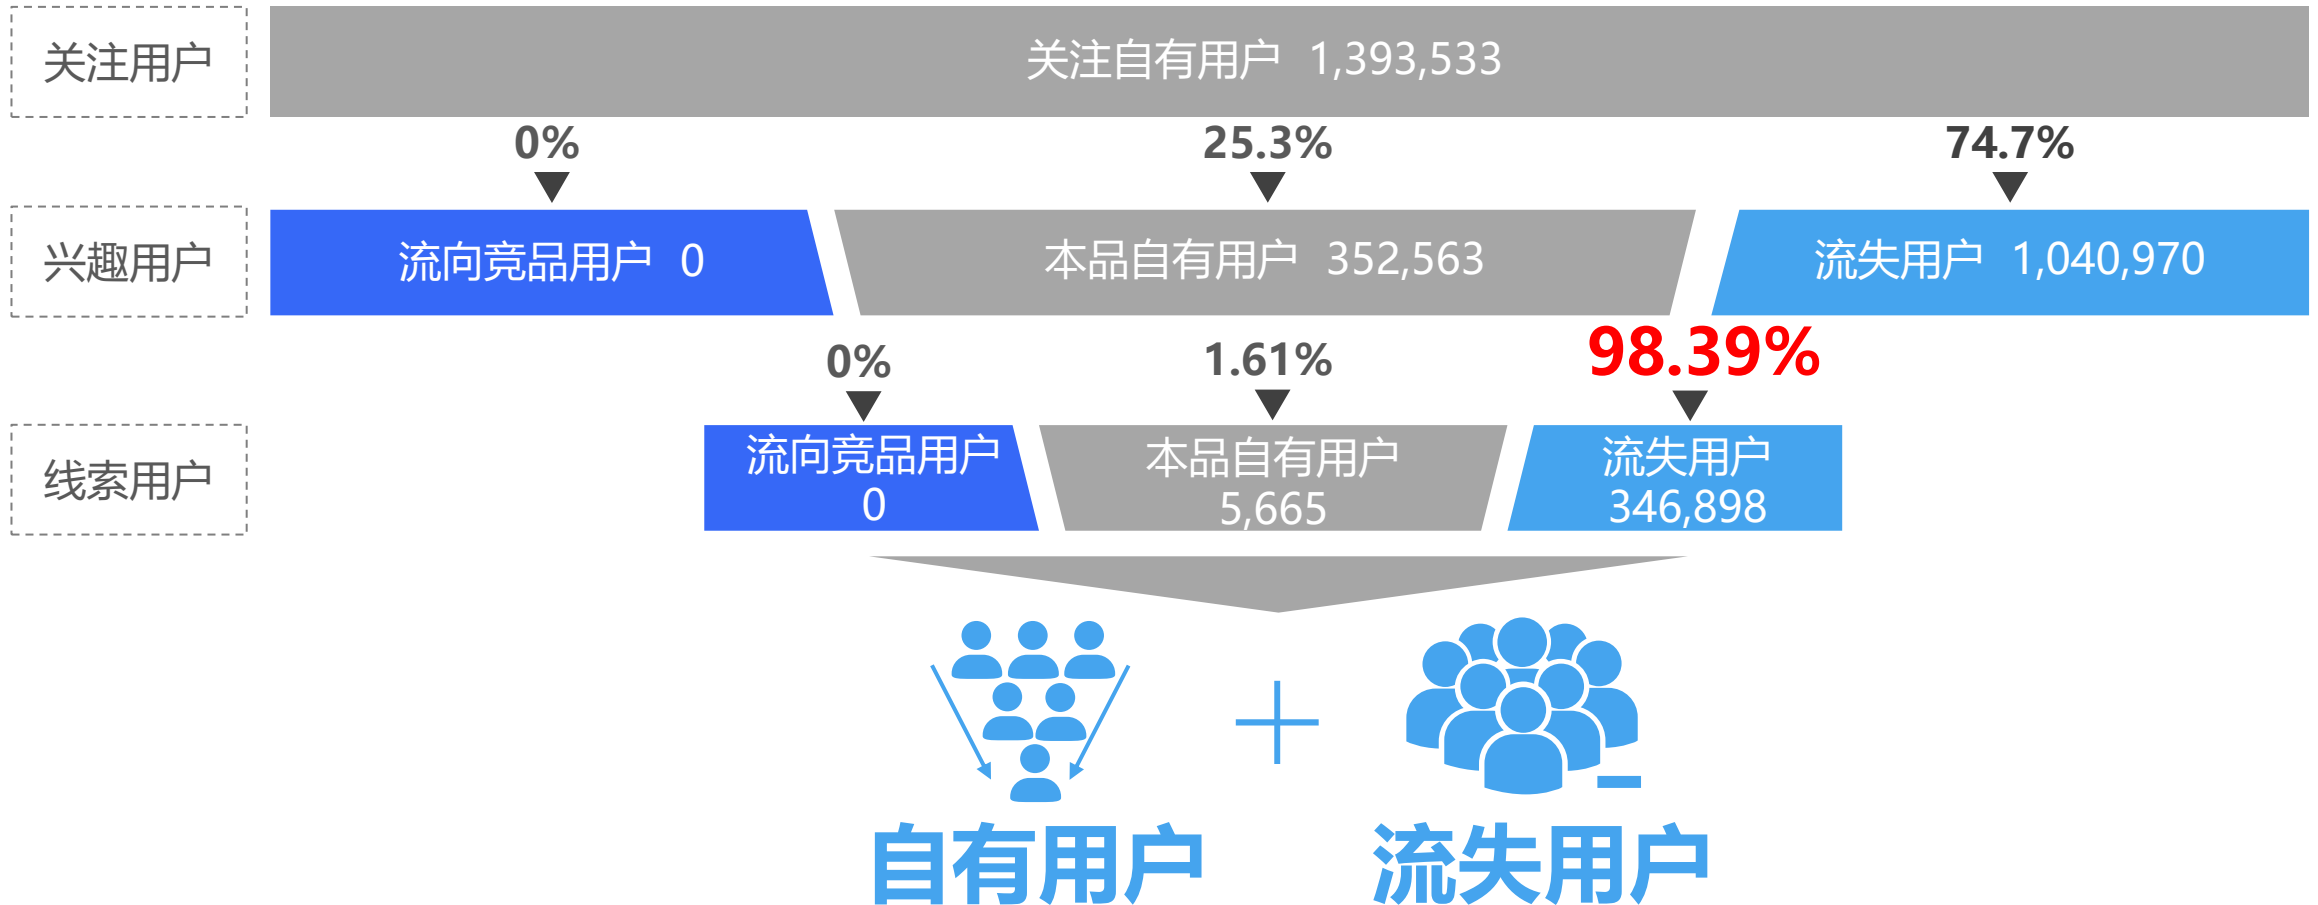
关注用户

关注自有用户 1,393,533

0%

25.3%

74.7%

兴趣用户

流向竞品用户 0

本品自有用户 352,563

流失用户 1,040,970

0%

1.61%

98.39%

线索用户

流向竞品用户 0

本品自有用户 5,665

流失用户 346,898

自有用户

+

流失用户